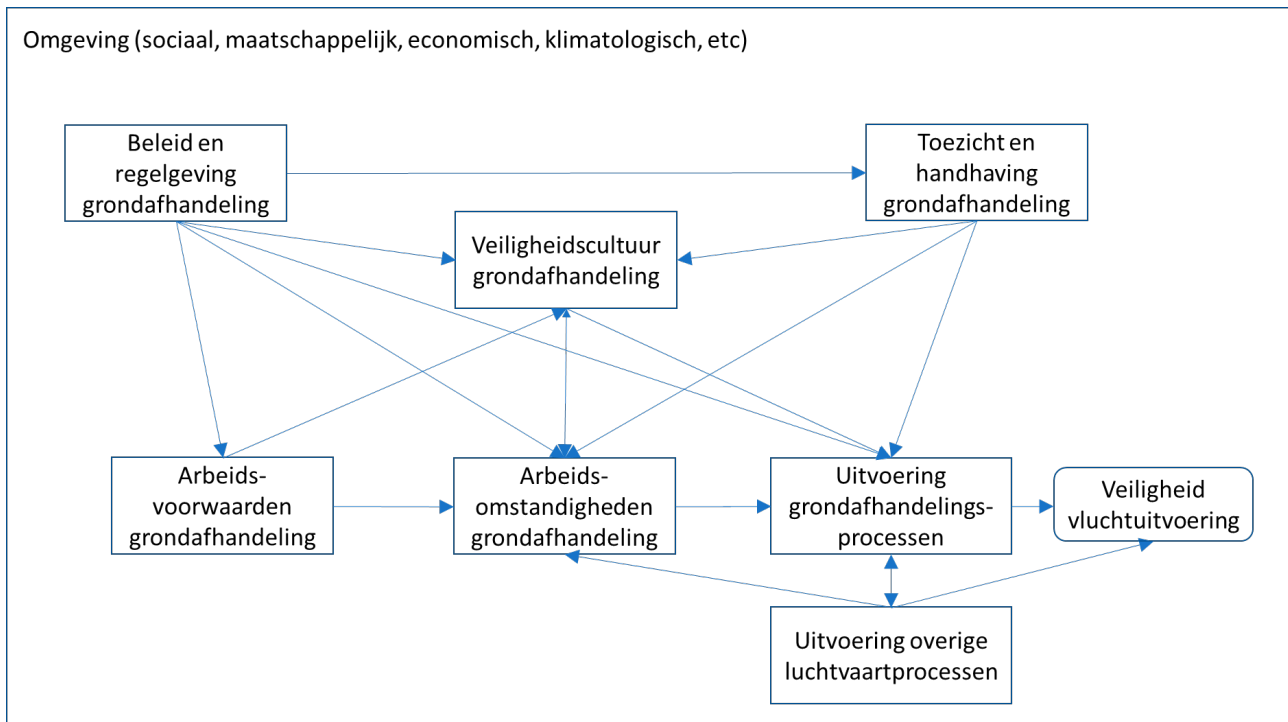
Omgeving (sociaal, maatschappelijk, economisch, klimatologisch, etc)

Beleid en regelgeving grondafhandeling

Toezicht en handhaving grondafhandeling

Veiligheidscultuur grondafhandeling

Arbeids-voorwaarden grondafhandeling

Arbeids-omstandigheden grondafhandeling

Uitvoering grondafhandelings-processen

Veiligheid vluchtuitvoering

Uitvoering overige luchtvaartprocessen